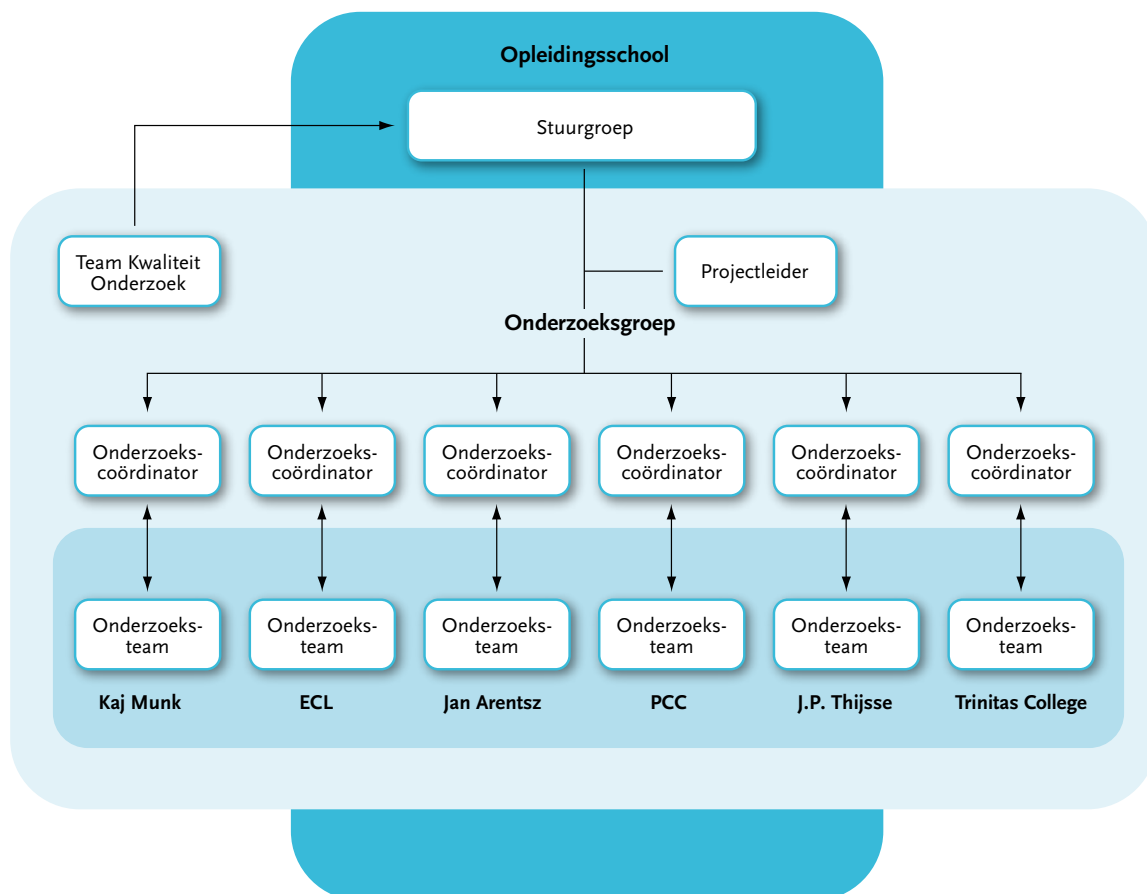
Opleidingsschool

Stuurgroep

Team Kwaliteit Onderzoek

Projectleider

Onderzoeksgroep

Onderzoeks-coördinator

Onderzoeks-coördinator

Onderzoeks-coördinator

Onderzoeks-coördinator

Onderzoeks-coördinator

Onderzoeks-coördinator

Onderzoeks-team

Onderzoeks-team

Onderzoeks-team

Onderzoeks-team

Onderzoeks-team

Onderzoeks-team

Kaj Munk

ECL

Jan Arentsz

PCC

J.P. Thijsse

Trinitas College